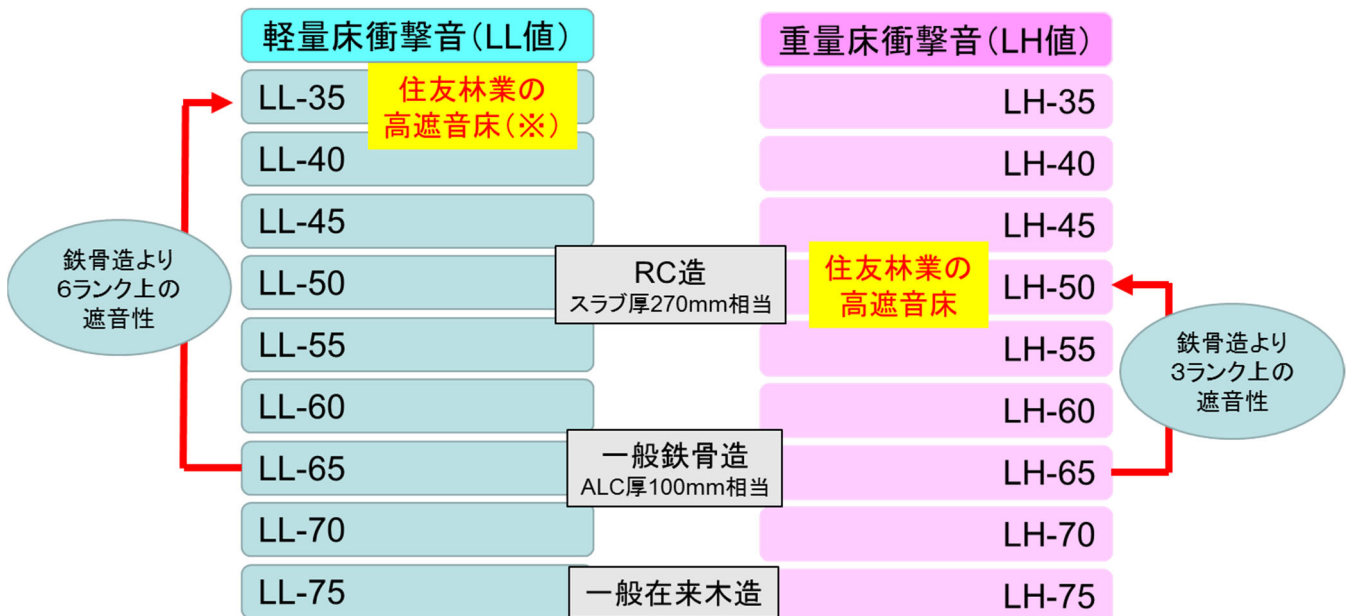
軽量床衝撃音（LL値）

LL-35
住友林業の高遮音床（※）
LL-40
LL-45
LL-50
LL-55
LL-60
LL-65
LL-70
LL-75

鉄骨造より6ランク上の遮音性

RC造
スラブ厚270mm相当

一般鉄骨造
ALC厚100mm相当

一般在来木造

重量床衝撃音（LH値）

LH-35
LH-40
LH-45
住友林業の高遮音床
LH-50
LH-55
LH-60
LH-65
LH-70
LH-75

鉄骨造より3ランク上の遮音性